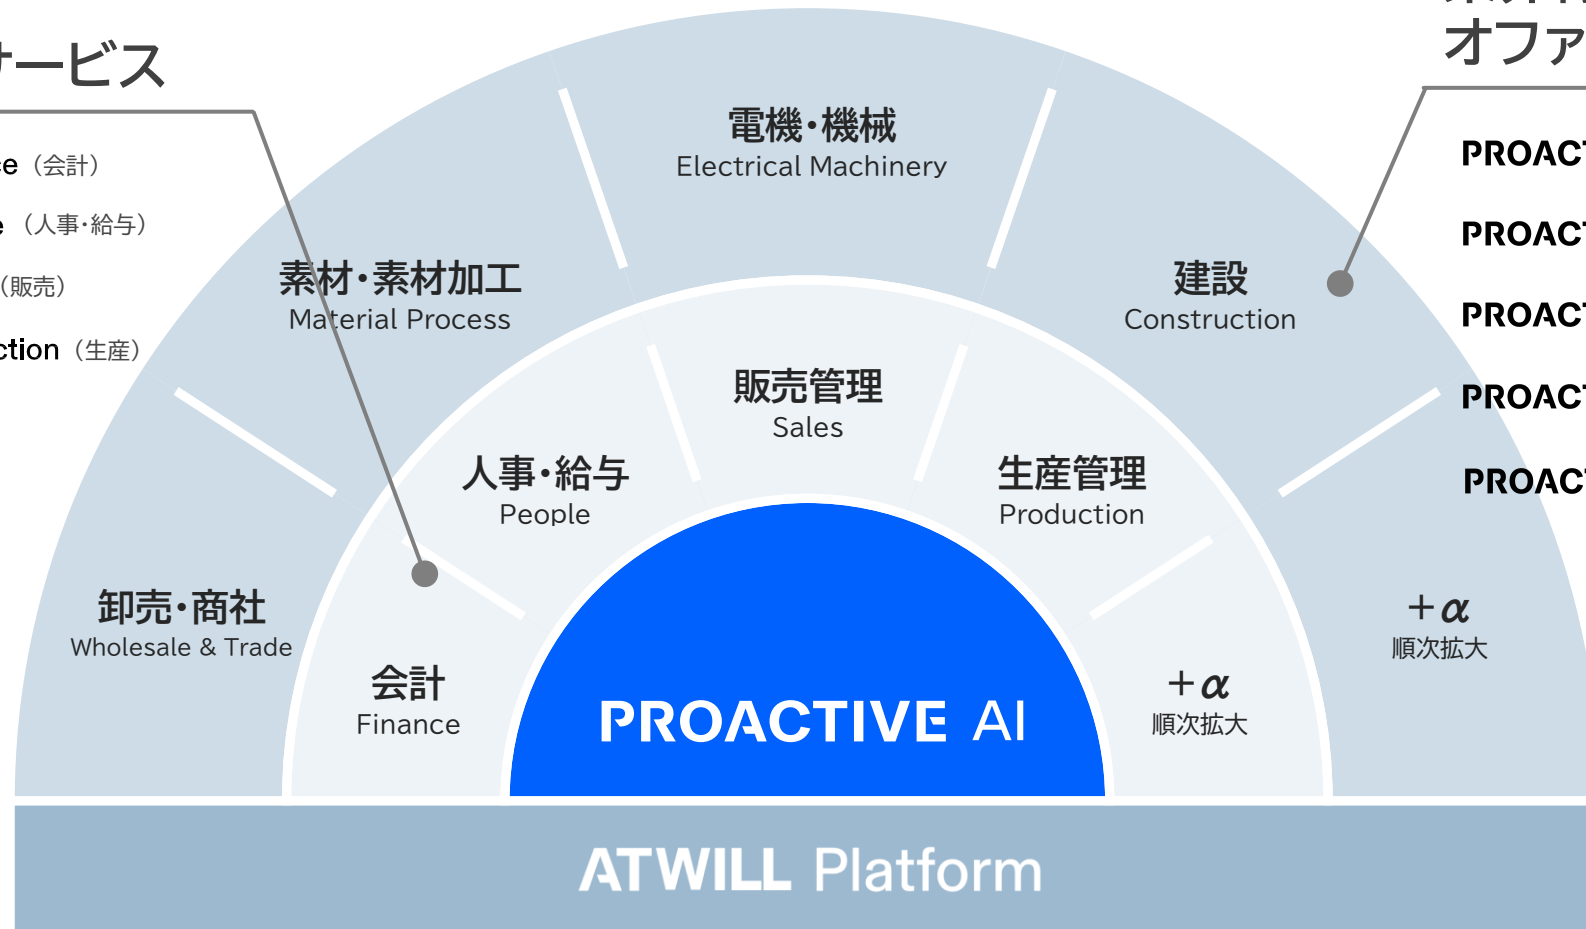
ービス

ce（会計）

e（人事・給与）

（販売）

ction（生産）

オファ

PROACT

PROACT

PROACT

PROACT

PROACT

電機・機械
Electrical Machinery

素材・素材加工
Material Process

建設
Construction

販売管理
Sales

人事・給与
People

生産管理
Production

卸売・商社
Wholesale & Trade

+$\alpha$
順次拡大

会計
Finance

PROACTIVE AI

+$\alpha$
順次拡大

ATWILL Platform